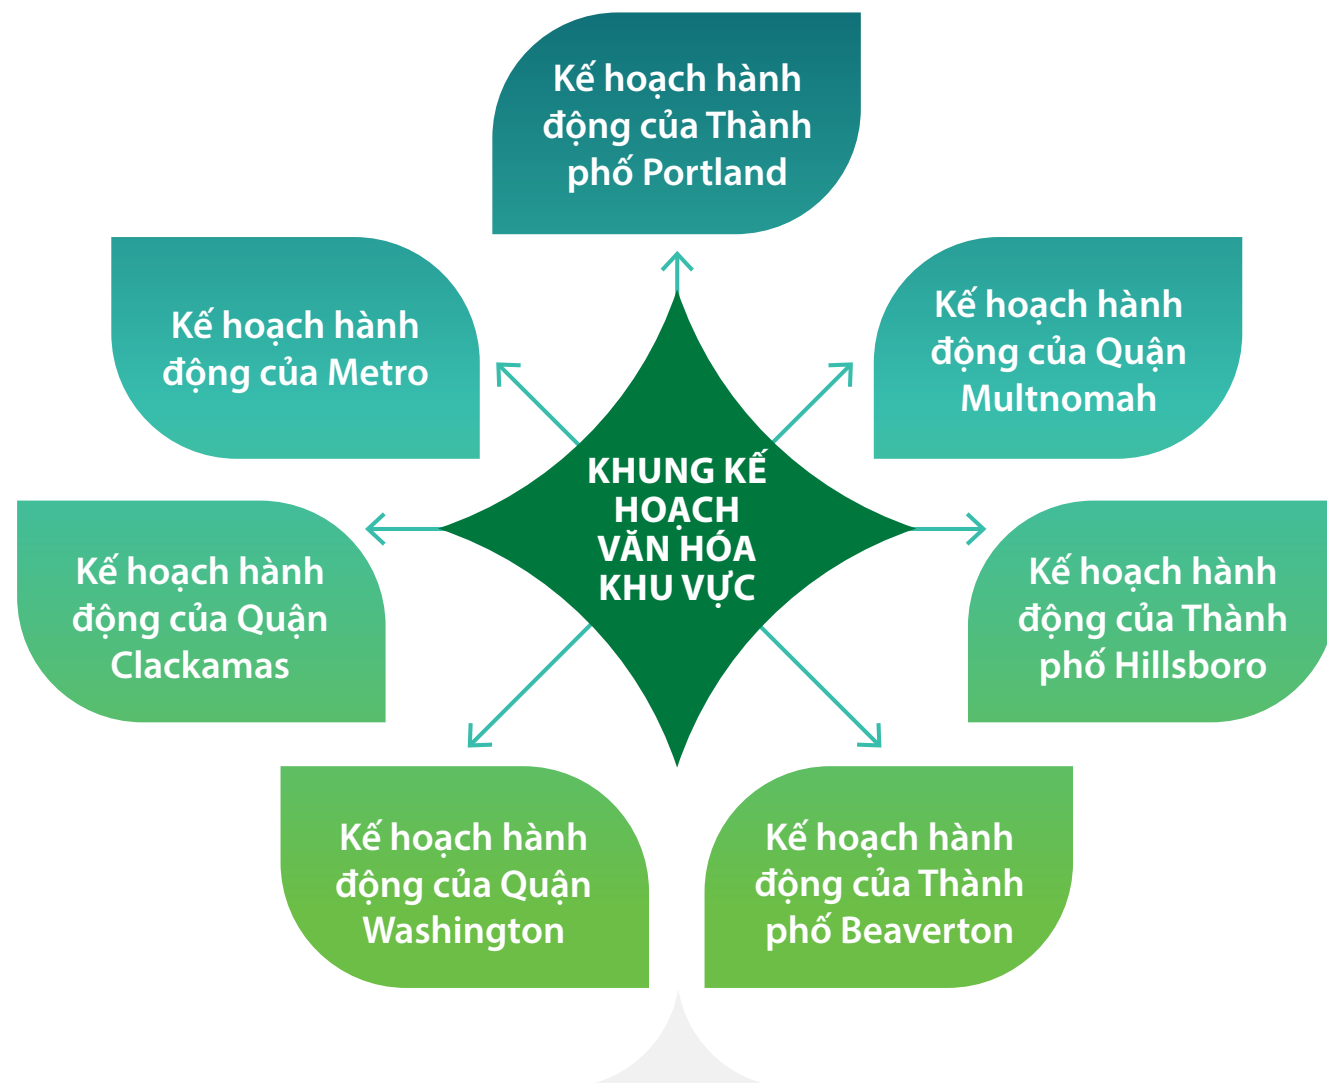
Kế hoạch hành động của Thành phố Portland

Kế hoạch hành động của Metro

Kế hoạch hành động của Quận Multnomah

KHUNG KẾ HOẠCH VĂN HÓA KHU VỰC

Kế hoạch hành động của Quận Clackamas

Kế hoạch hành động của Thành phố Hillsboro

Kế hoạch hành động của Quận Washington

Kế hoạch hành động của Thành phố Beaverton